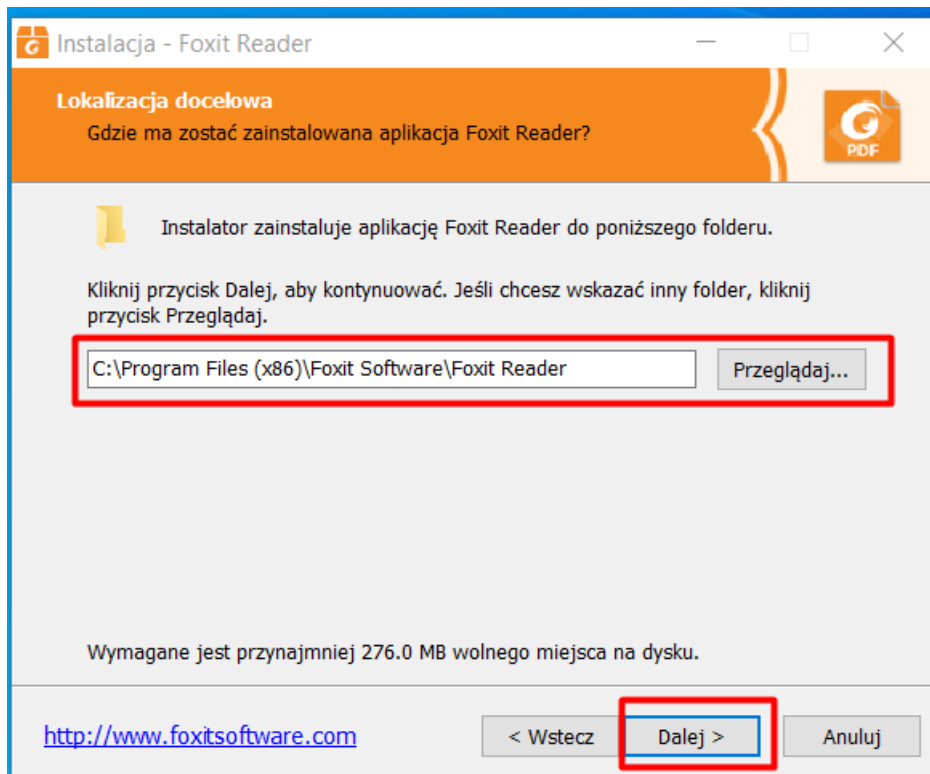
Instalacja - Foxit Reader

Lokalizacja docelowa

Gdzie ma zostać zainstalowana aplikacja Foxit Reader?

PDF

Instalator zainstaluje aplikację Foxit Reader do poniższego folderu.

Kliknij przycisk Dalej, aby kontynuować. Jeśli chcesz wskazać inny folder, kliknij przycisk Przeglądaj.

C:\Program Files (x86)\Foxit Software\Foxit Reader

Przeglądaj...

Wymagane jest przynajmniej 276.0 MB wolnego miejsca na dysku.

http://www.foxitsoftware.com

< Wstecz

Dalej >

Anuluj